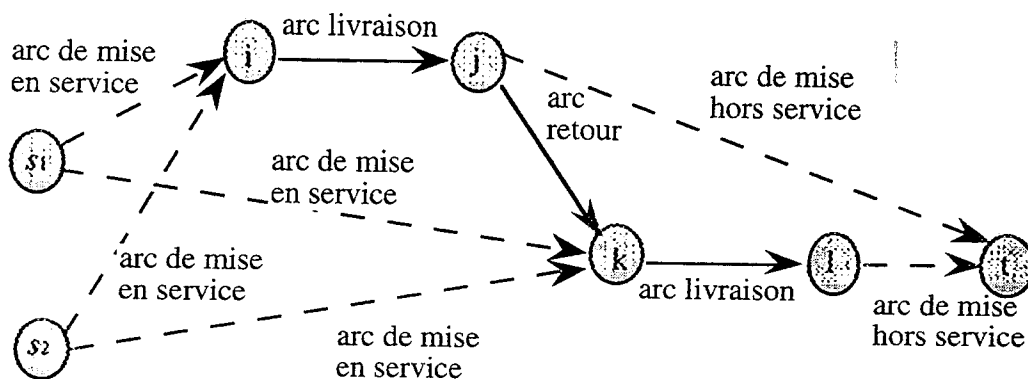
arc livraison

arc de mise en service

i

j

arc de mise hors service

arc retour

$s_1$

arc de mise en service

k

l

t

arc de mise en service

arc livraison

arc de mise hors service

$s_2$

arc de mise en service